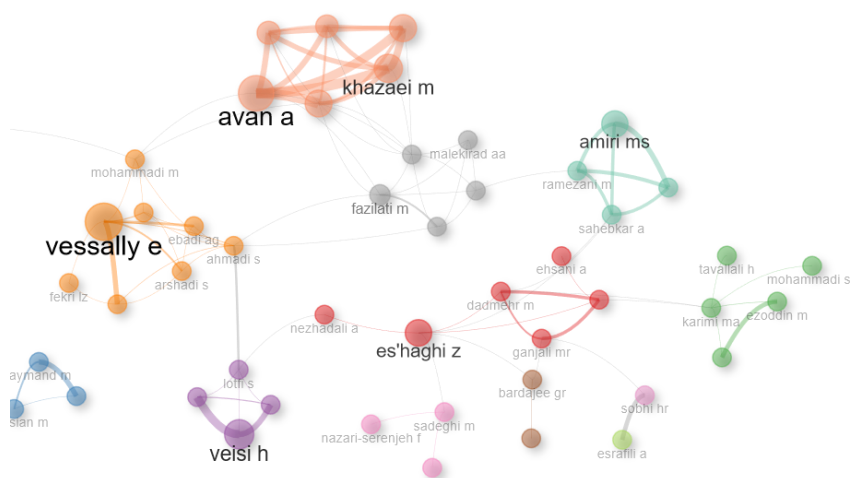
khazaei m
avan a
malekirad aa
amiri ms
mohammadi m
ramezani m
fazilati m
vessally e
ebadi ag
ahmadi s
sahebkar a
arshadi s
ehsani a
tavallali h
mohammadi s
fekri lz
dadmehr m
karimi ma
ezoddin m
nezhadali a
es'haghi z
ganjali mr
aymand m
lotfi s
bardajee gr
sobhi hr
sian m
sadeghi m
nazari-serenjeh f
esrafili a
veisi h